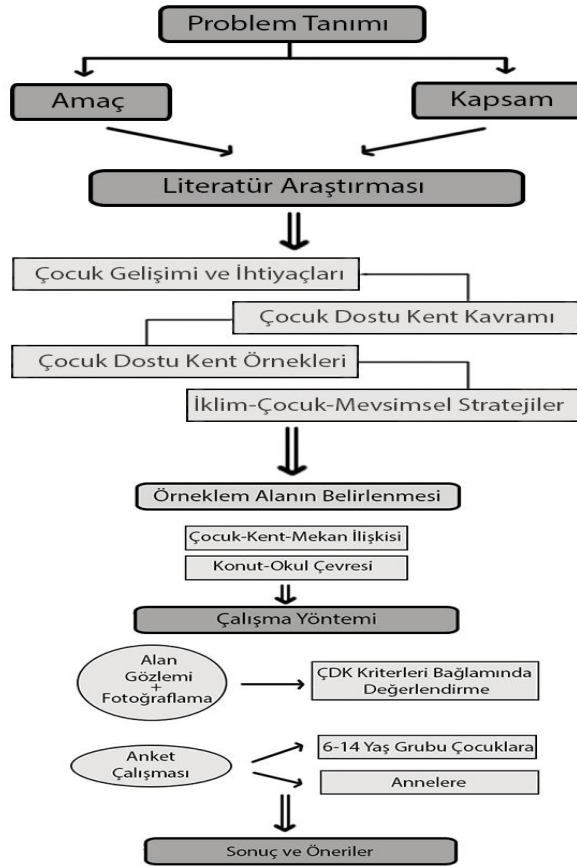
Problem Tanımı

Amaç

Kapsam

Literatür Araştırması

Çocuk Gelişimi ve İhtiyaçları

Çocuk Dostu Kent Kavramı

Çocuk Dostu Kent Örnekleri

İklim-Çocuk-Mevsimsel Stratejiler

Örneklem Alanın Belirlenmesi

Çocuk-Kent-Mekan İlişkisi

Konut-Okul Çevresi

Çalışma Yöntemi

Alan Gözlemi + Fotoğraflama

ÇDK Kriterleri Bağlamında Değerlendirme

Anket Çalışması

6-14 Yaş Grubu Çocuklara

Annelere

Sonuç ve Öneriler